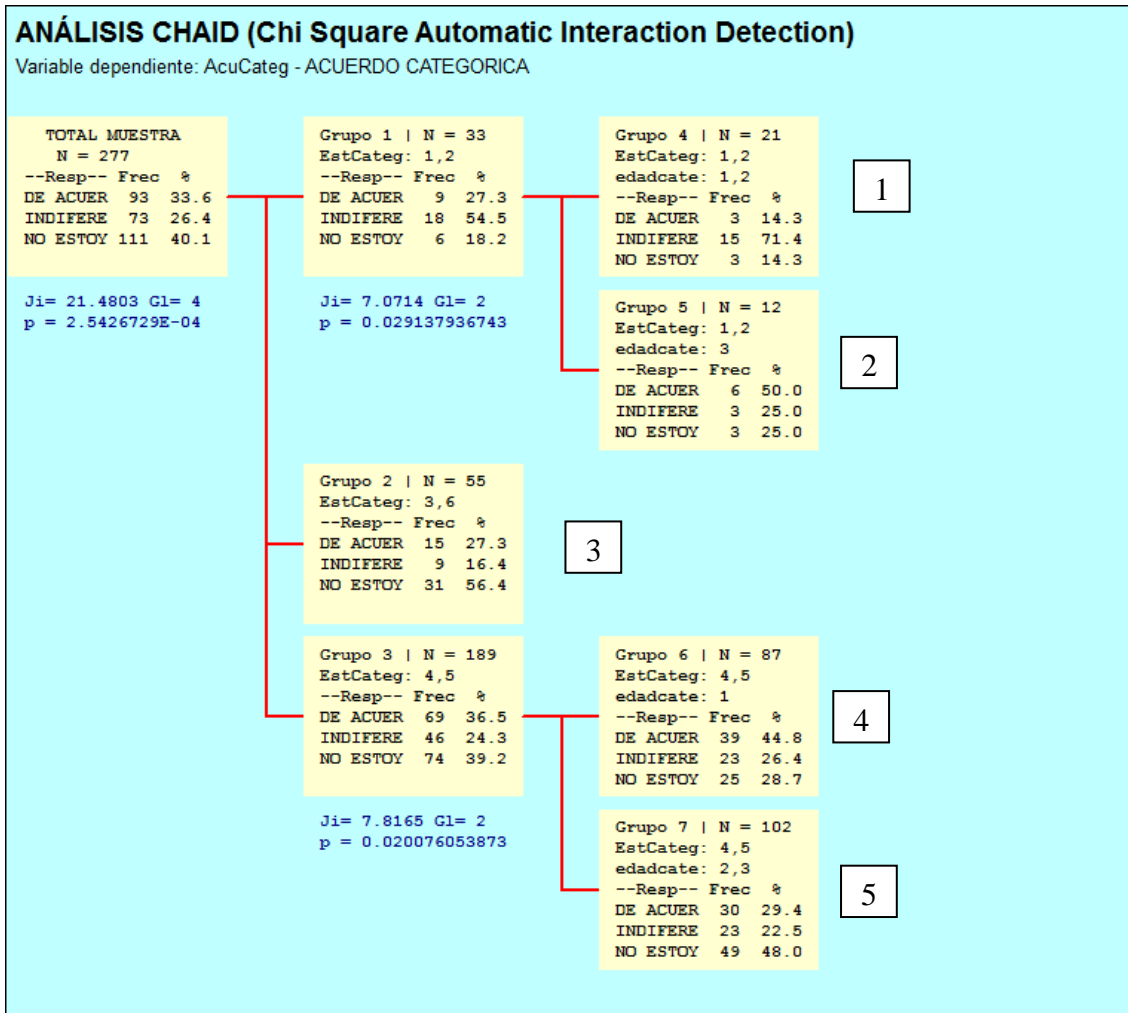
ANÁLISIS CHAID (Chi Square Automatic Interaction Detection)
Variable dependiente: AcuCateg - ACUERDO CATEGORICA

TOTAL MUESTRA
N = 277
--Resp-- Frec %
DE ACUER 93 33.6
INDIFERE 73 26.4
NO ESTOY 111 40.1

Ji= 21.4803 Gl= 4
p = 2.5426729E-04

Grupo 1 | N = 33
EstCateg: 1,2
--Resp-- Frec %
DE ACUER 9 27.3
INDIFERE 18 54.5
NO ESTOY 6 18.2

Ji= 7.0714 Gl= 2
p = 0.029137936743

Grupo 4 | N = 21
EstCateg: 1,2
edadcate: 1,2
--Resp-- Frec %
DE ACUER 3 14.3
INDIFERE 15 71.4
NO ESTOY 3 14.3

1

Grupo 5 | N = 12
EstCateg: 1,2
edadcate: 3
--Resp-- Frec %
DE ACUER 6 50.0
INDIFERE 3 25.0
NO ESTOY 3 25.0

2

Grupo 2 | N = 55
EstCateg: 3,6
--Resp-- Frec %
DE ACUER 15 27.3
INDIFERE 9 16.4
NO ESTOY 31 56.4

3

Grupo 3 | N = 189
EstCateg: 4,5
--Resp-- Frec %
DE ACUER 69 36.5
INDIFERE 46 24.3
NO ESTOY 74 39.2

Ji= 7.8165 Gl= 2
p = 0.020076053873

Grupo 6 | N = 87
EstCateg: 4,5
edadcate: 1
--Resp-- Frec %
DE ACUER 39 44.8
INDIFERE 23 26.4
NO ESTOY 25 28.7

4

Grupo 7 | N = 102
EstCateg: 4,5
edadcate: 2,3
--Resp-- Frec %
DE ACUER 30 29.4
INDIFERE 23 22.5
NO ESTOY 49 48.0

5